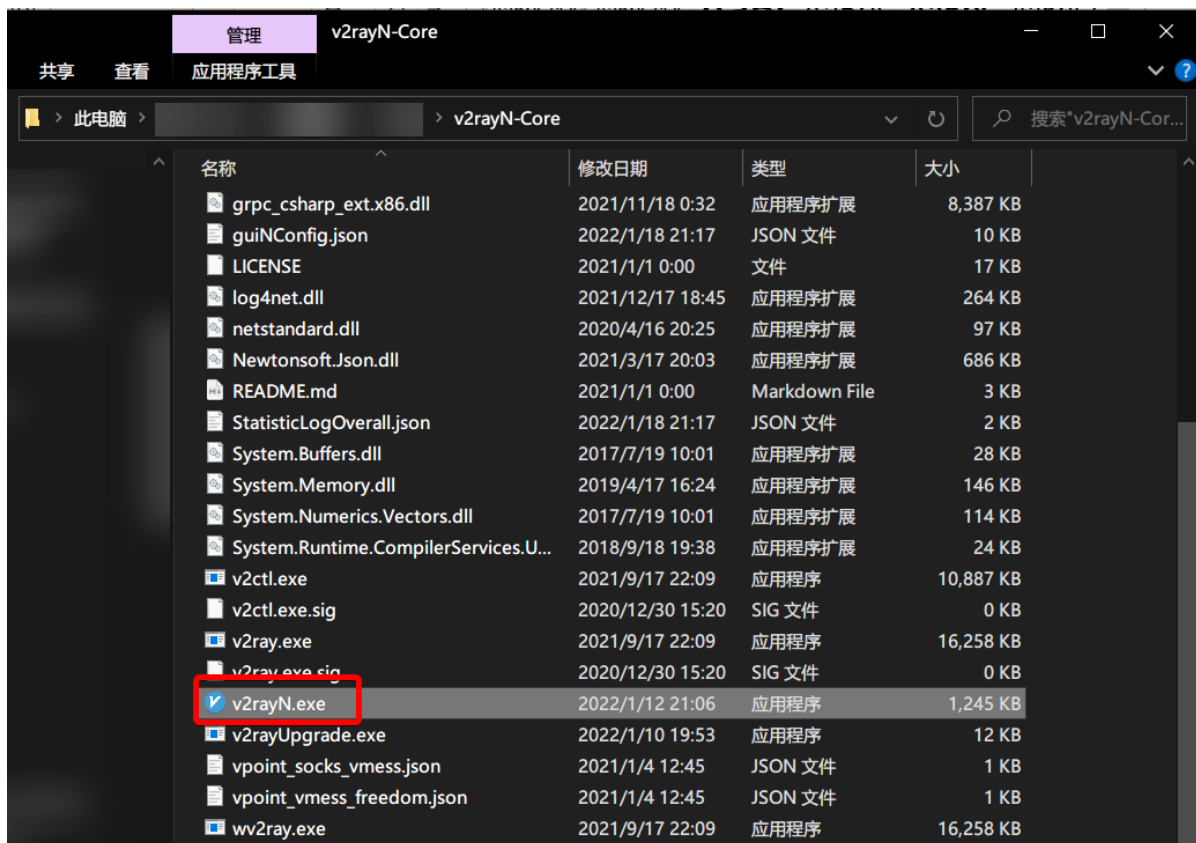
管理 v2rayN-Core

共享 查看 应用程序工具

此电脑 > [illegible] > v2rayN-Core

搜索"v2rayN-Cor...

| 名称 | 修改日期 | 类型 | 大小 |
|---|---|---|---|
| grpc_csharp_ext.x86.dll | 2021/11/18 0:32 | 应用程序扩展 | 8,387 KB |
| guiNConfig.json | 2022/1/18 21:17 | JSON 文件 | 10 KB |
| LICENSE | 2021/1/1 0:00 | 文件 | 17 KB |
| log4net.dll | 2021/12/17 18:45 | 应用程序扩展 | 264 KB |
| netstandard.dll | 2020/4/16 20:25 | 应用程序扩展 | 97 KB |
| Newtonsoft.Json.dll | 2021/3/17 20:03 | 应用程序扩展 | 686 KB |
| README.md | 2021/1/1 0:00 | Markdown File | 3 KB |
| StatisticLogOverall.json | 2022/1/18 21:17 | JSON 文件 | 2 KB |
| System.Buffers.dll | 2017/7/19 10:01 | 应用程序扩展 | 28 KB |
| System.Memory.dll | 2019/4/17 16:24 | 应用程序扩展 | 146 KB |
| System.Numerics.Vectors.dll | 2017/7/19 10:01 | 应用程序扩展 | 114 KB |
| System.Runtime.CompilerServices.U... | 2018/9/18 19:38 | 应用程序扩展 | 24 KB |
| v2ctl.exe | 2021/9/17 22:09 | 应用程序 | 10,887 KB |
| v2ctl.exe.sig | 2020/12/30 15:20 | SIG 文件 | 0 KB |
| v2ray.exe | 2021/9/17 22:09 | 应用程序 | 16,258 KB |
| v2ray.exe.sig | 2020/12/30 15:20 | SIG 文件 | 0 KB |
| v2rayN.exe | 2022/1/12 21:06 | 应用程序 | 1,245 KB |
| v2rayUpgrade.exe | 2022/1/10 19:53 | 应用程序 | 12 KB |
| vpoint_socks_vmess.json | 2021/1/4 12:45 | JSON 文件 | 1 KB |
| vpoint_vmess_freedom.json | 2021/1/4 12:45 | JSON 文件 | 1 KB |
| wv2ray.exe | 2021/9/17 22:09 | 应用程序 | 16,258 KB |